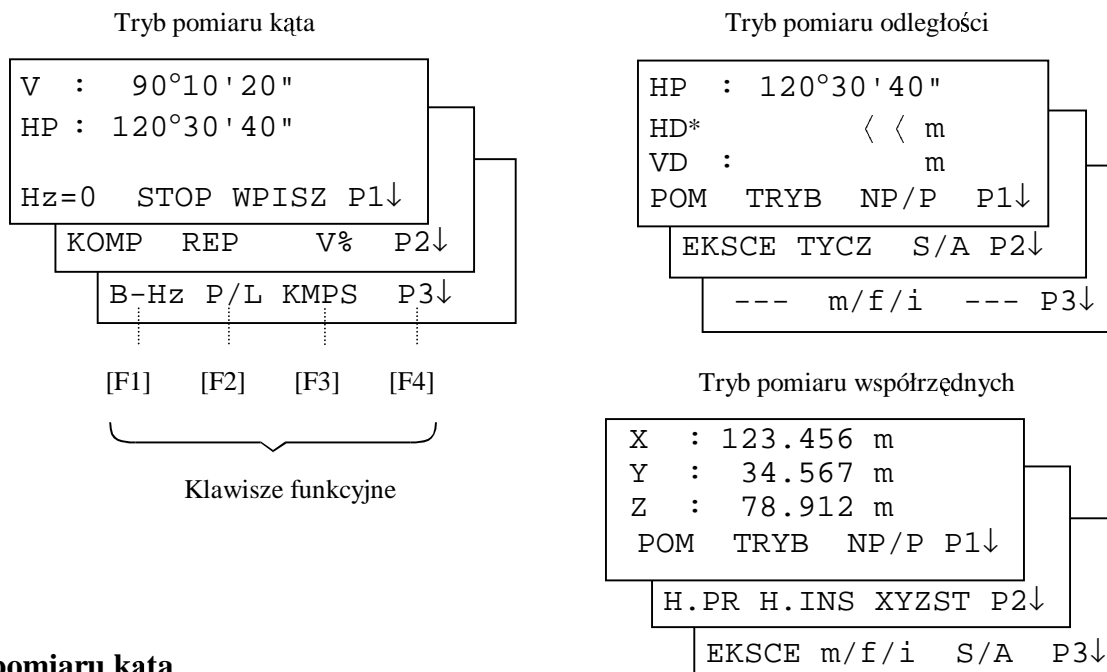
Tryb pomiaru kąta

V : 90°10'20"
HP : 120°30'40"

Hz=0 STOP WPISZ P1↓

KOMP REP V% P2↓

B-Hz P/L KMPS P3↓

[F1] [F2] [F3] [F4]

Klawisze funkcyjne

Tryb pomiaru odległości

HP : 120°30'40"
HD* 〈 〈 m
VD : m
POM TRYB NP/P P1↓

EKSCE TYCZ S/A P2↓

--- m/f/i --- P3↓

Tryb pomiaru współrzędnych

X : 123.456 m
Y : 34.567 m
Z : 78.912 m
POM TRYB NP/P P1↓

H.PR H.INS XYZST P2↓

EKSCE m/f/i S/A P3↓

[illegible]pomiaru kąta